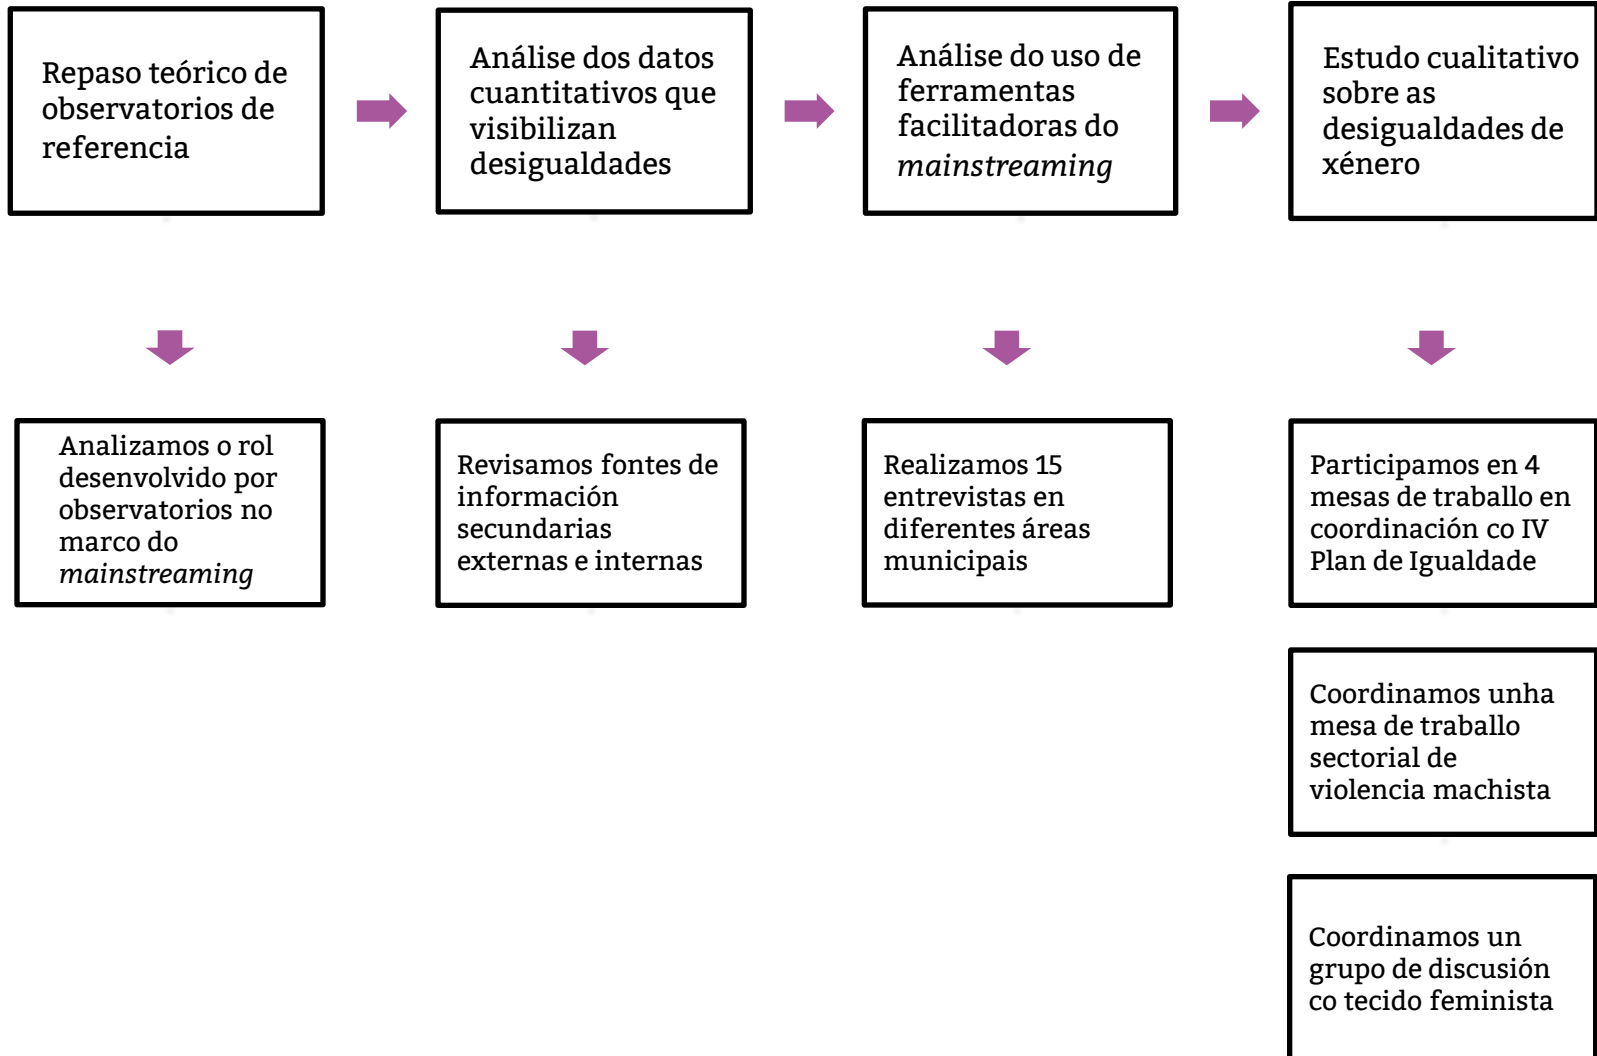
Repaso teórico de observatorios de referencia

Análise dos datos cuantitativos que visibilizan desigualdades

Análise do uso de ferramentas facilitadoras do *mainstreaming*

Estudo cualitativo sobre as desigualdades de xénero

Analizamos o rol desenvolvido por observatorios no marco do *mainstreaming*

Revisamos fontes de información secundarias externas e internas

Realizamos 15 entrevistas en diferentes áreas municipais

Participamos en 4 mesas de traballo en coordinación co IV Plan de Igualdade

Coordinamos unha mesa de traballo sectorial de violencia machista

Coordinamos un grupo de discusión co tecido feminista